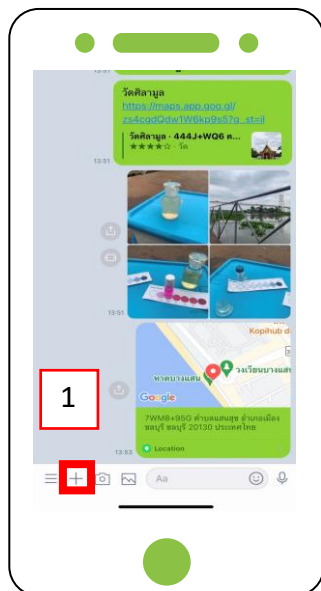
13:51
วัดศิลามูล
https://maps.app.goo.gl/zs4cqdQdw1W6kp9s57g_st=il
วัดศิลามูล · 444J+WQ6 ต...
★★★★☆ · วัด
13:51
13:51
Kopihub
วงเวียนบางแสน
หาดบางแสน
Google
7WM8+95G ตำบลแสนสุข อำเภอเมืองชลบุรี ชลบุรี 20130 ประเทศไทย
Location
13:53
1
Aa